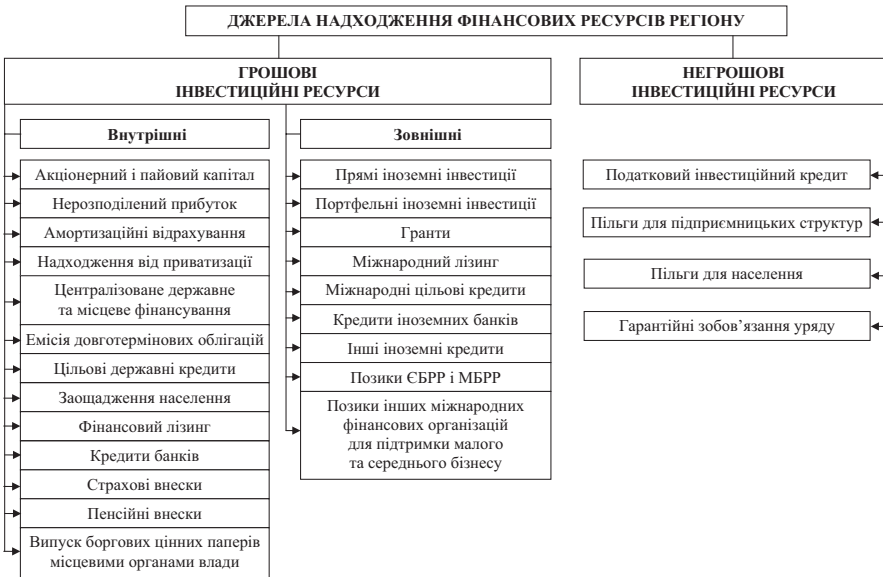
ДЖЕРЕЛА НАДХОДЖЕННЯ ФІНАНСОВИХ РЕСУРСІВ РЕГІОНУ

ГРОШОВІ ІНВЕСТИЦІЙНІ РЕСУРСИ

Внутрішні

Акціонерний і пайовий капітал

Нерозподілений прибуток

Амортизаційні відрахування

Надходження від приватизації

Централізоване державне та місцеве фінансування

Емісія довгострокових облігацій

Цільові державні кредити

Заощадження населення

Фінансовий лізинг

Кредити банків

Страхові внески

Пенсійні внески

Випуск боргових цінних паперів місцевими органами влади

Зовнішні

Прямі іноземні інвестиції

Портфельні іноземні інвестиції

Гранти

Міжнародний лізинг

Міжнародні цільові кредити

Кредити іноземних банків

Інші іноземні кредити

Позики ЄБРР і МБРР

Позики інших міжнародних фінансових організацій для підтримки малого та середнього бізнесу

НЕГРОШОВІ ІНВЕСТИЦІЙНІ РЕСУРСИ

Податковий інвестиційний кредит

Пільги для підприємницьких структур

Пільги для населення

Гарантійні зобов'язання уряду